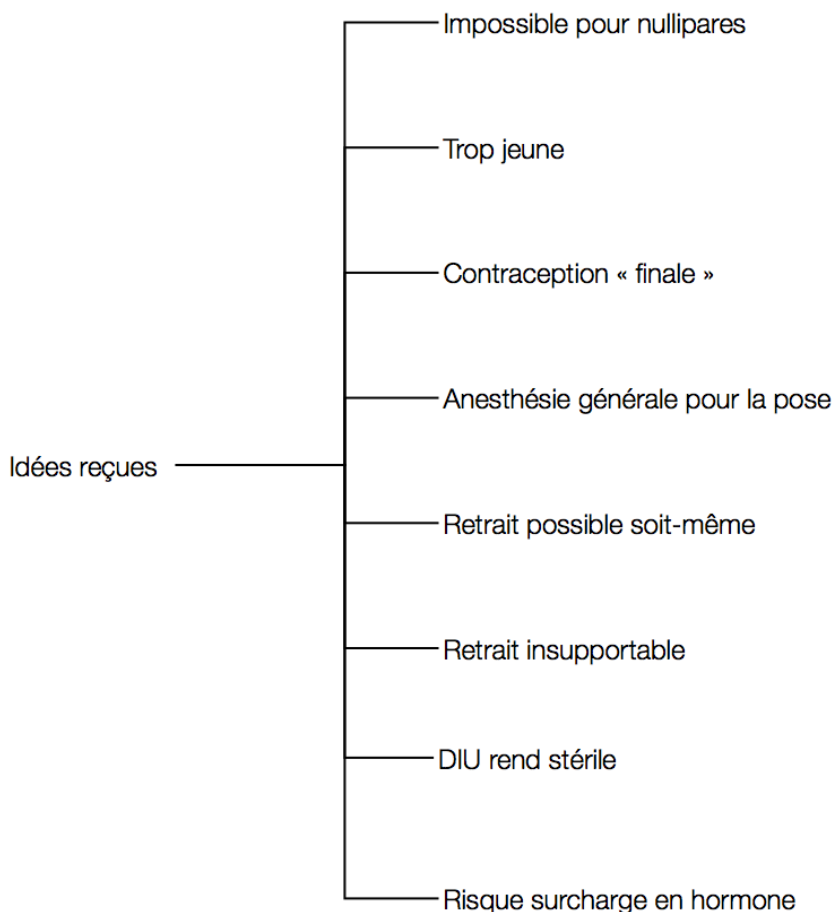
Idées reçues

Impossible pour nullipares

Trop jeune

Contraception « finale »

Anesthésie générale pour la pose

Retrait possible soit-même

Retrait insupportable

DIU rend stérile

Risque surcharge en hormone